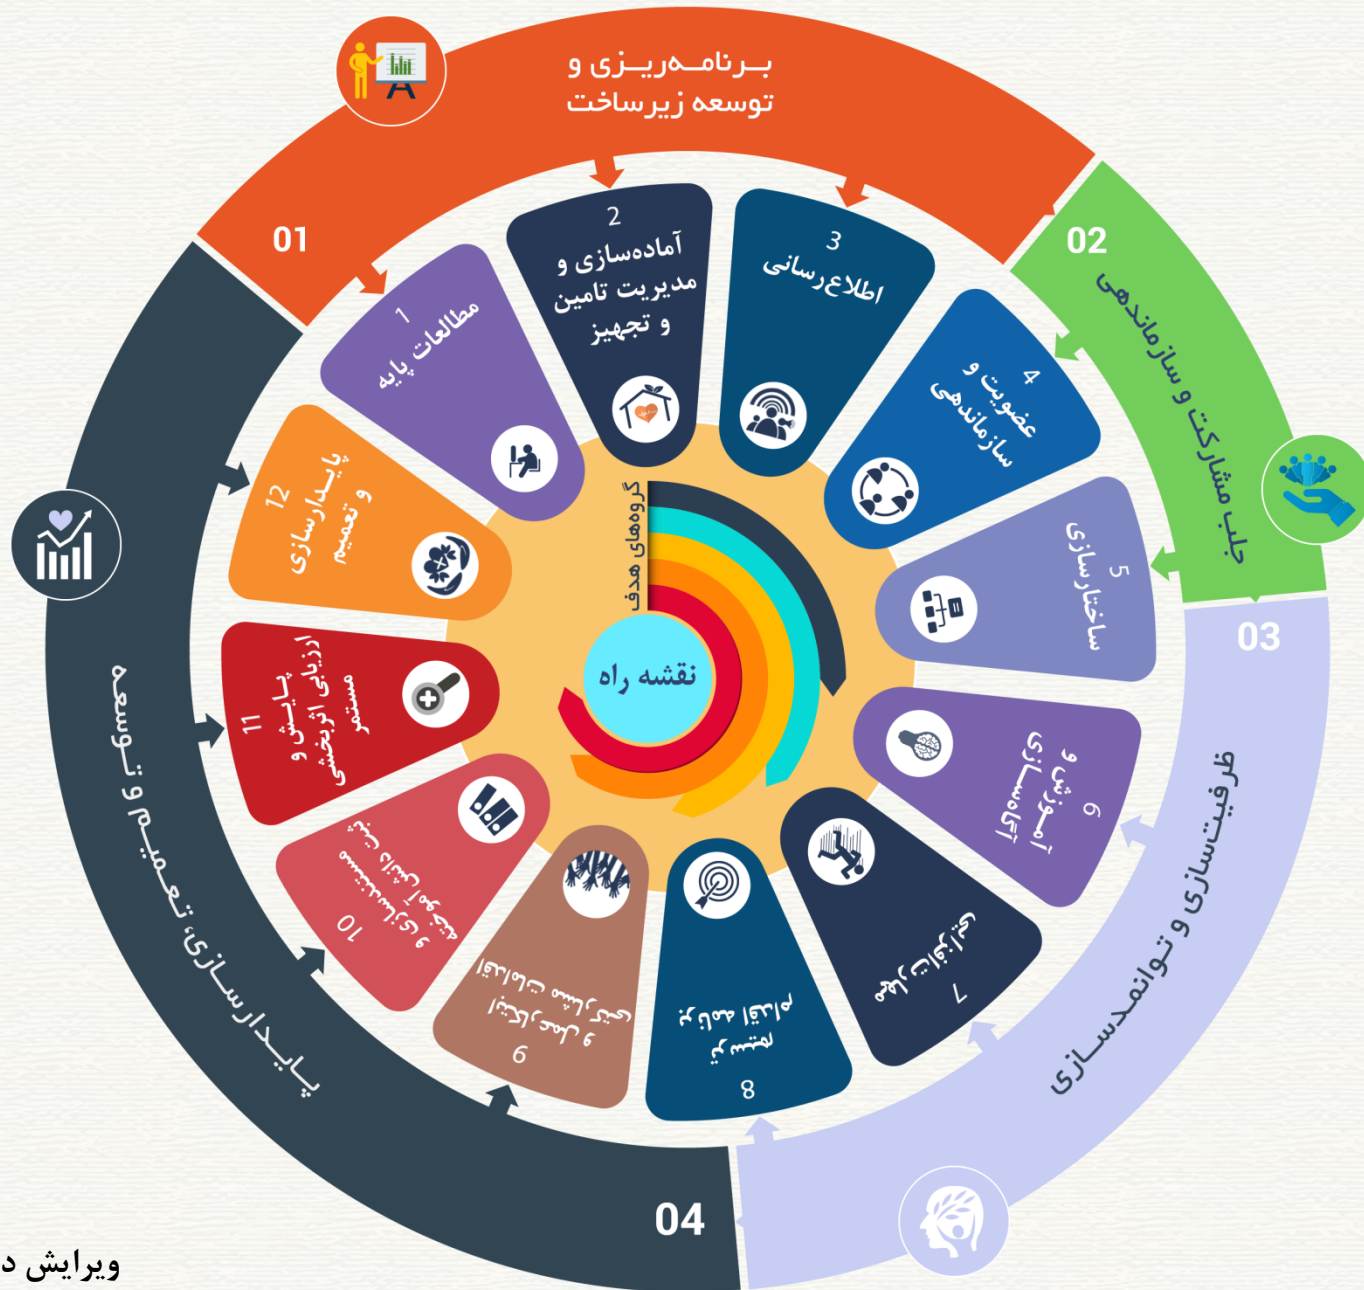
بـرنامـه‌ریـزی و
توسعه زیرساخت

01

02

جلب مشارکت و سازماندهی

03

ظرفیت‌سازی و توانمندسازی

04

پایدارسازی، تعمیم و توسعه

1
مطالعات پایه

2
آماده‌سازی و
مدیریت تامین
و تجهیز

3
اطلاع‌رسانی

4
عضویت و
سازماندهی

5
ساختارسازی

6
آموزش و
آگاه‌سازی

7
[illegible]

8
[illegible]

9
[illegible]

10
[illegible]

11
پایش و
ارزیابی اثربخشی
مستمر

12
پایدارسازی
و تعمیم

گروه‌های هدف

نقشه راه

ویرایش د